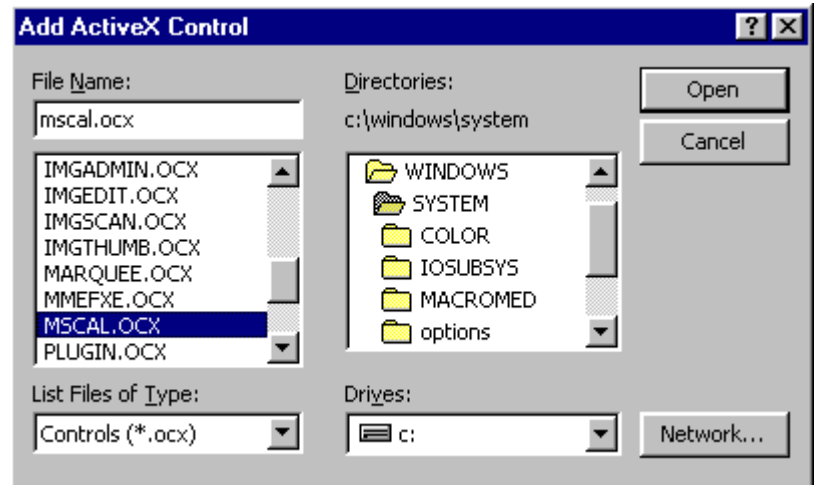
Add ActiveX Control

? X

File Name:

mscal.ocx

IMGADMIN.OCX
IMGEDIT.OCX
IMGSCAN.OCX
IMGTHUMB.OCX
MARQUEE.OCX
MMEFXE.OCX
MSCAL.OCX
PLUGIN.OCX

Directories:

c:\windows\system

WINDOWS
SYSTEM
COLOR
IOSUBSYS
MACROMED
options

Open

Cancel

List Files of Type:

Controls (*.ocx)

Drives:

c:

Network...